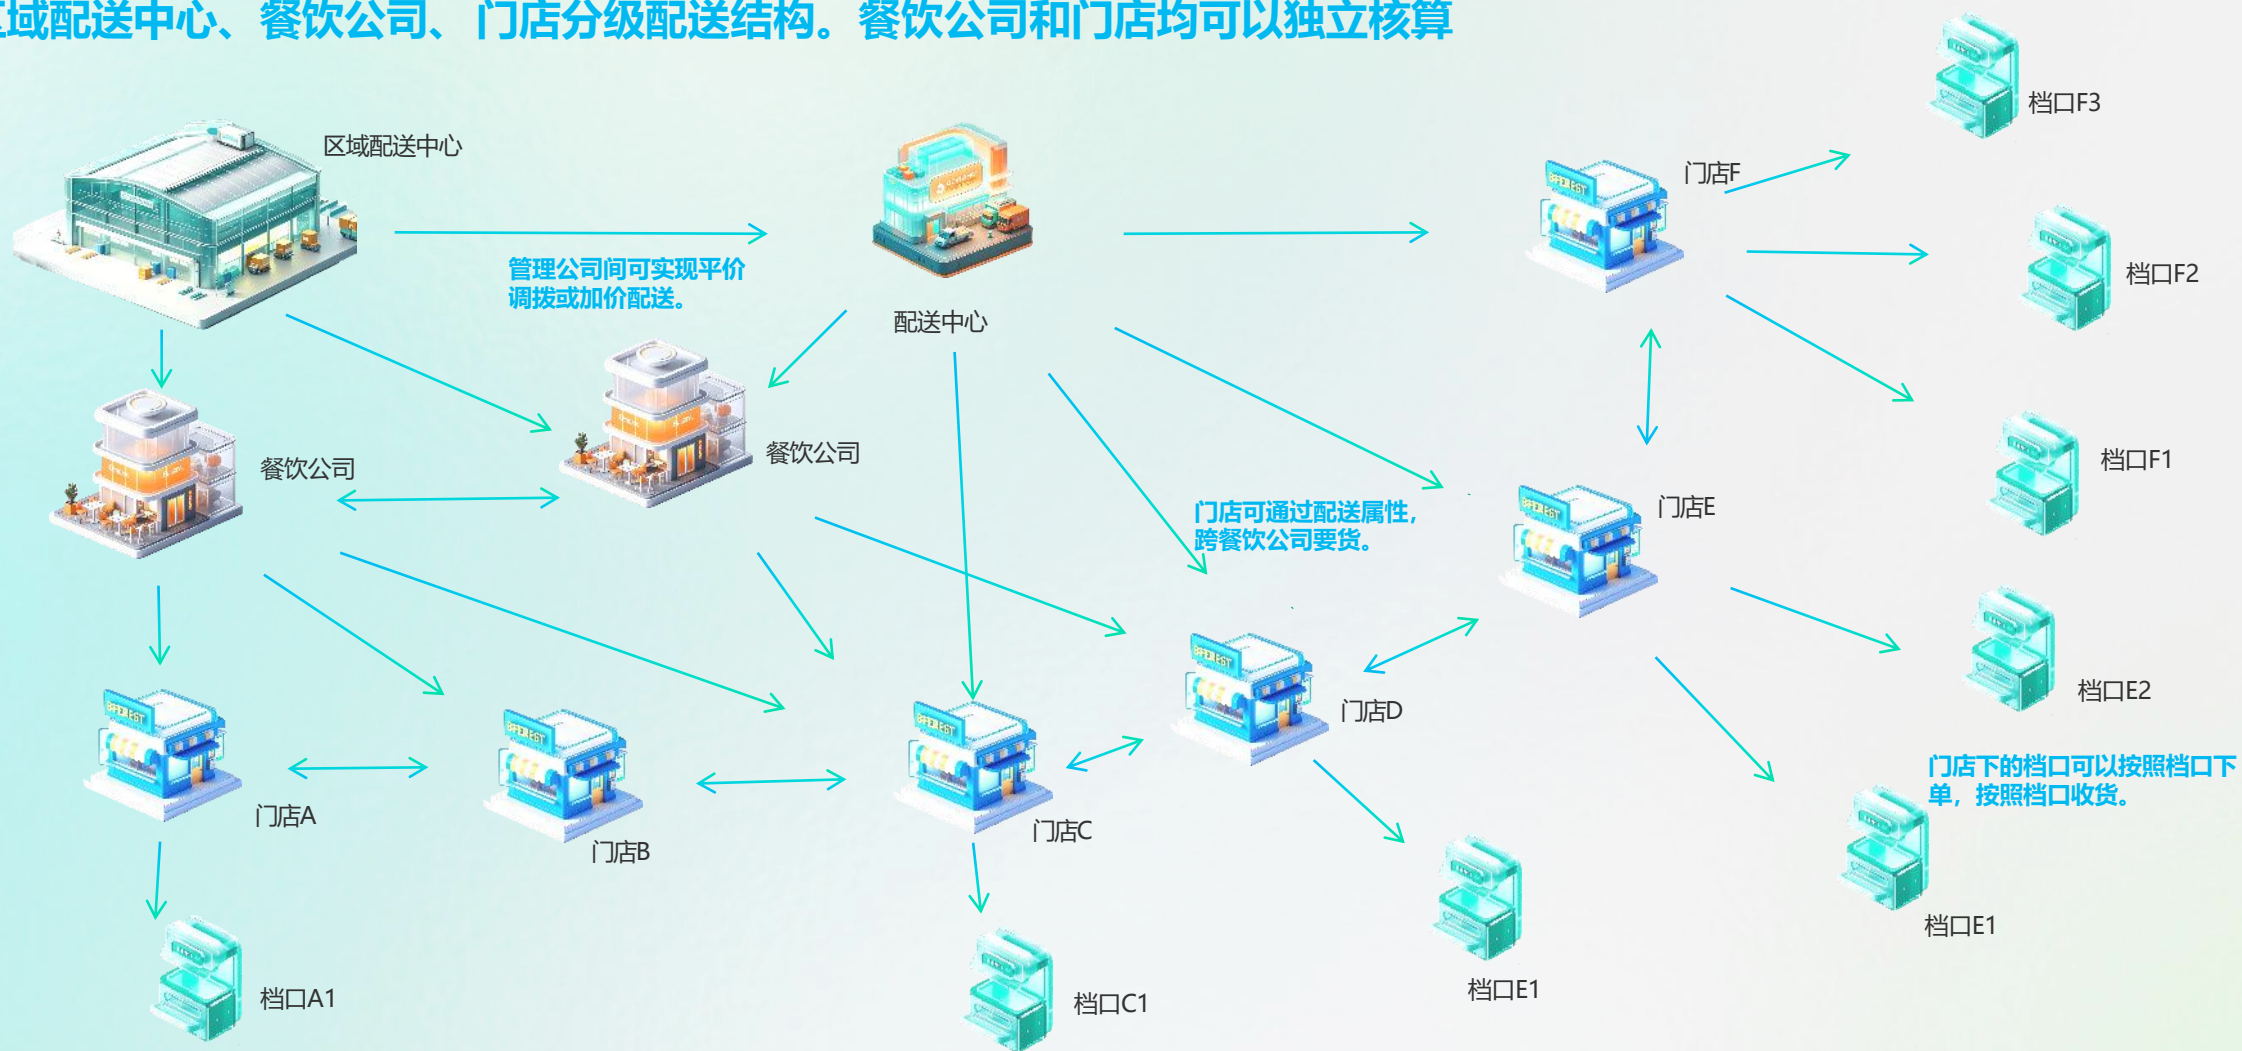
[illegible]域配送中心、餐饮公司、门店分级配送结构。餐饮公司和门店均可以独立核算

区域配送中心

配送中心

管理公司间可实现平价调拨或加价配送。

门店F

档口F3

档口F2

档口F1

餐饮公司

餐饮公司

门店可通过配送属性，跨餐饮公司要货。

门店E

档口E2

门店D

门店下的档口可以按照档口下单，按照档口收货。

门店A

门店B

门店C

档口E1

档口E1

档口A1

档口C1